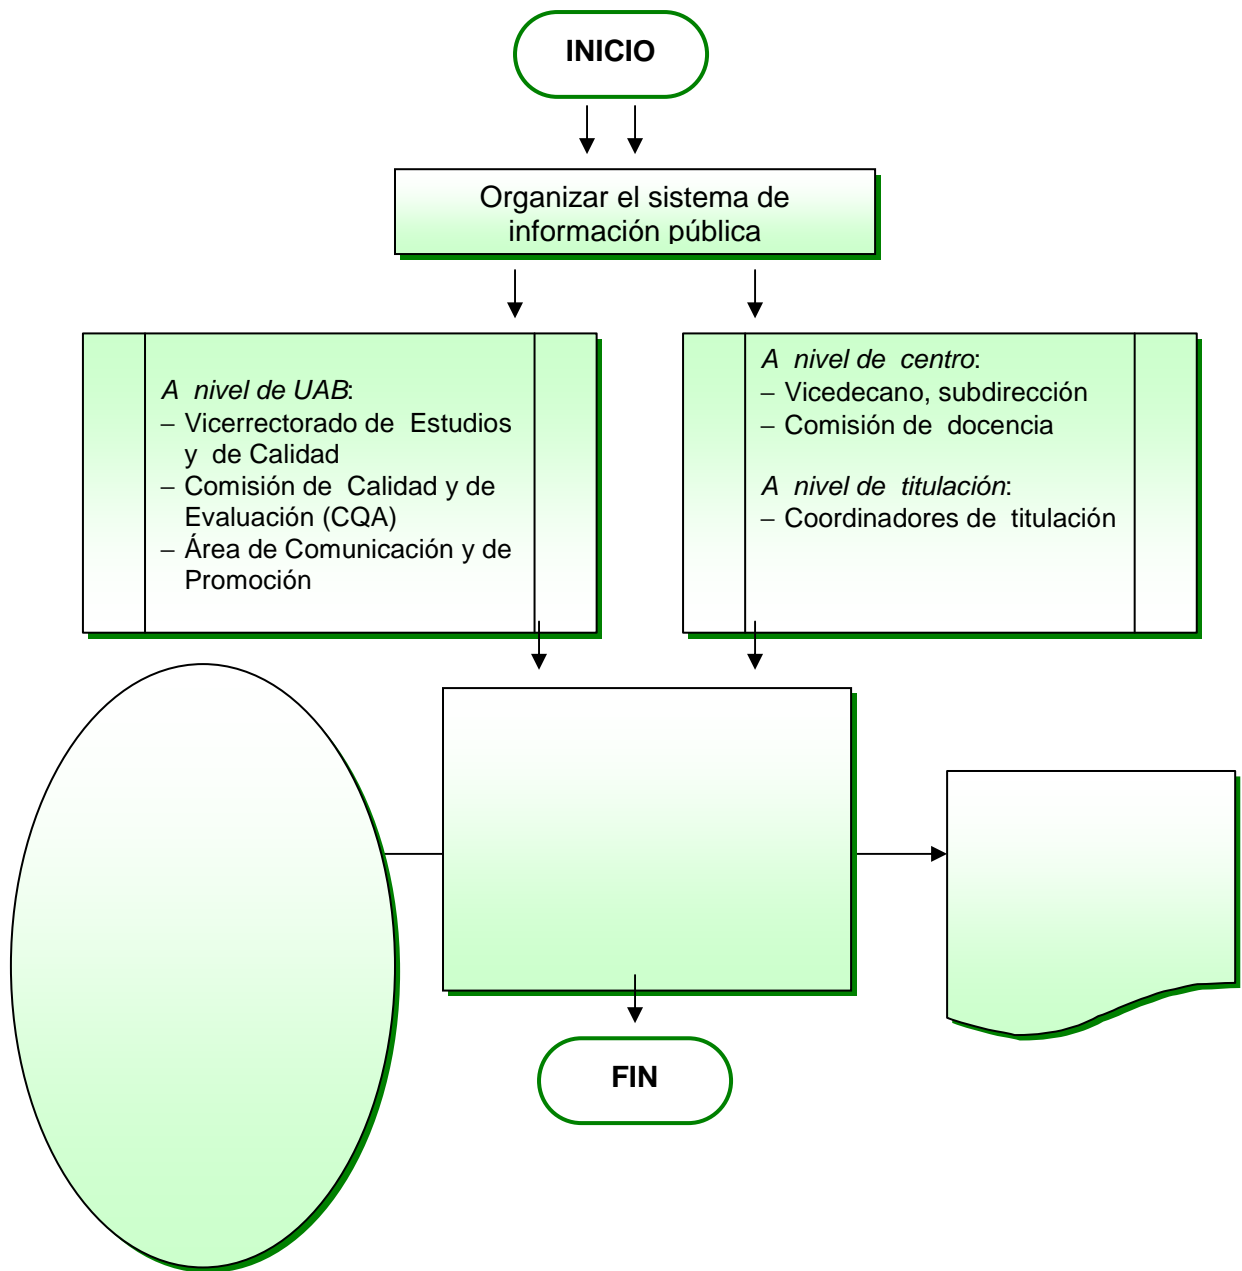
INICIO

Organizar el sistema de información pública

*A nivel de UAB*:
– Vicerrectorado de Estudios y de Calidad
– Comisión de Calidad y de Evaluación (CQA)
– Área de Comunicación y de Promoción

*A nivel de centro*:
– Vicedecano, subdirección
– Comisión de docencia

*A nivel de titulación*:
– Coordinadores de titulación

FIN